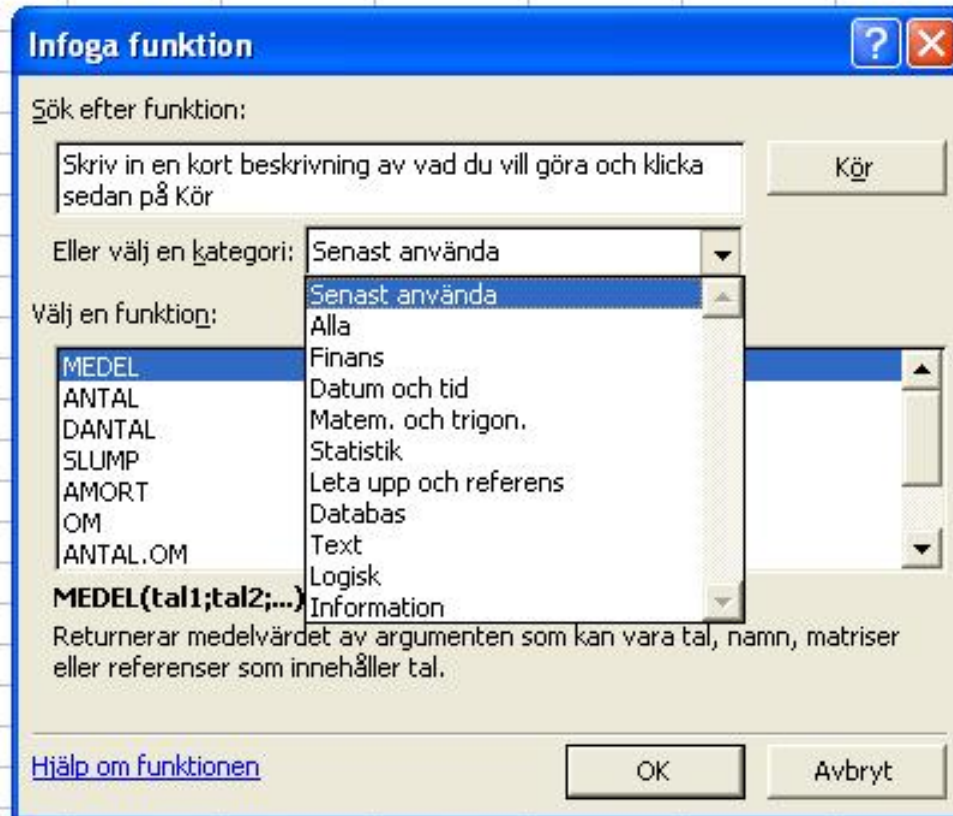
Infoga funktion

Sök efter funktion:

Skriv in en kort beskrivning av vad du vill göra och klicka sedan på Kör

Kör

Eller välj en kategori: Senast använda

Senast använda
Alla
Finans
Datum och tid
Matem. och trigon.
Statistik
Leta upp och referens
Databas
Text
Logisk
Information

Välj en funktion:

MEDEL
ANTAL
DANTAL
SLUMP
AMORT
OM
ANTAL.OM

MEDEL(tal1;tal2;...)

Returnerar medelvärdet av argumenten som kan vara tal, namn, matriser eller referenser som innehåller tal.

Hjälp om funktionen

OK

Avbryt